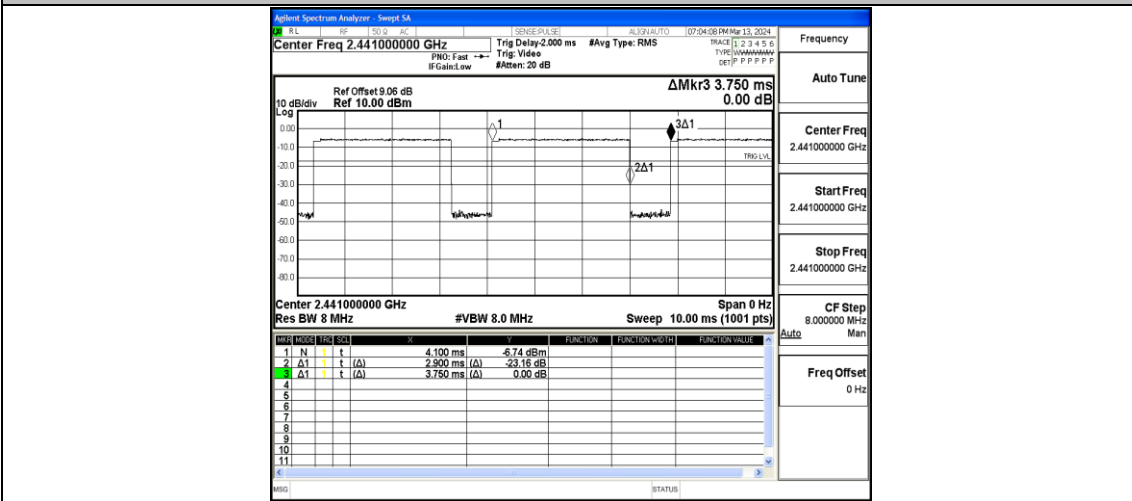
Agilent Spectrum Analyzer - Swept SA
RL RF 50 Ω AC SENSE:PULSE ALIGN AUTO 07:04:08 PM Mar 13, 2024
Center Freq 2.441000000 GHz
PNO: Fast
IFGain:Low
Trig Delay-2.000 ms
Trig: Video
#Atten: 20 dB
#Avg Type: RMS
TRACE 1 2 3 4 5 6
TYPE WWWWWW
DET P P P P P P
Frequency

Ref Offset 9.06 dB
10 dB/div Ref 10.00 dBm
Log
ΔMkr3 3.750 ms
0.00 dB
Auto Tune

0.00
-10.0
-20.0
-30.0
-40.0
-50.0
-60.0
-70.0
-80.0
1
3Δ1
2Δ1
TRIG LVL

Center Freq
2.441000000 GHz

Start Freq
2.441000000 GHz

Stop Freq
2.441000000 GHz

Center 2.441000000 GHz
Res BW 8 MHz
#VBW 8.0 MHz
Span 0 Hz
Sweep 10.00 ms (1001 pts)

CF Step
8.000000 MHz
Auto Man

| MKR | MODE | TRC | SCL | X | Y | FUNCTION | FUNCTION WIDTH | FUNCTION VALUE |
|---|---|---|---|---|---|---|---|---|
| 1 | N | 1 | t | 4.100 ms | -6.74 dBm | | | |
| 2 | Δ1 | 1 | t (Δ) | 2.900 ms (Δ) | -23.16 dB | | | |
| 3 | Δ1 | 1 | t (Δ) | 3.750 ms (Δ) | 0.00 dB | | | |
| 4 | | | | | | | | |
| 5 | | | | | | | | |
| 6 | | | | | | | | |
| 7 | | | | | | | | |
| 8 | | | | | | | | |
| 9 | | | | | | | | |
| 10 | | | | | | | | |
| 11 | | | | | | | | |

Freq Offset
0 Hz

MSG
STATUS